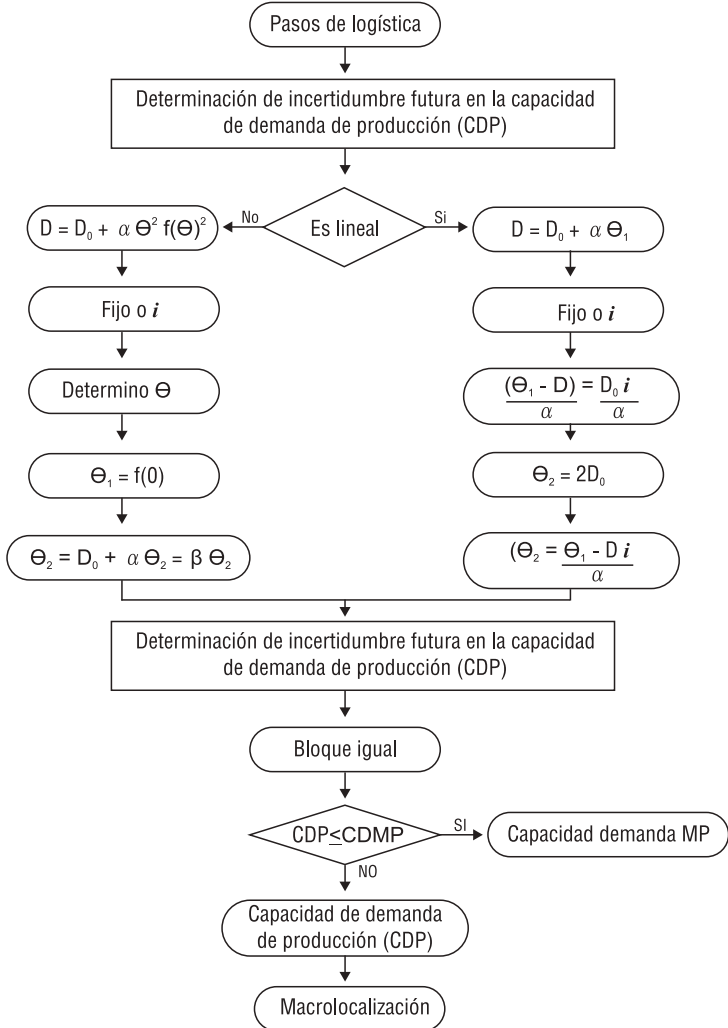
Pasos de logística

Determinación de incertidumbre futura en la capacidad de demanda de producción (CDP)

Es lineal

No

Si

$D = D_0 + \alpha \Theta^2 f(\Theta)^2$

$D = D_0 + \alpha \Theta_1$

Fijo o $i$

Fijo o $i$

Determino $\Theta$

$\frac{(\Theta_1 - D)}{\alpha} = \frac{D_0 i}{\alpha}$

$\Theta_1 = f(0)$

$\Theta_2 = 2D_0$

$\Theta_2 = D_0 + \alpha \Theta_2 = \beta \Theta_2$

$(\Theta_2 = \frac{\Theta_1 - D i}{\alpha}$

Determinación de incertidumbre futura en la capacidad de demanda de producción (CDP)

Bloque igual

$CDP \leq CDMP$

SI

Capacidad demanda MP

NO

Capacidad de demanda de producción (CDP)

Macrolocalización